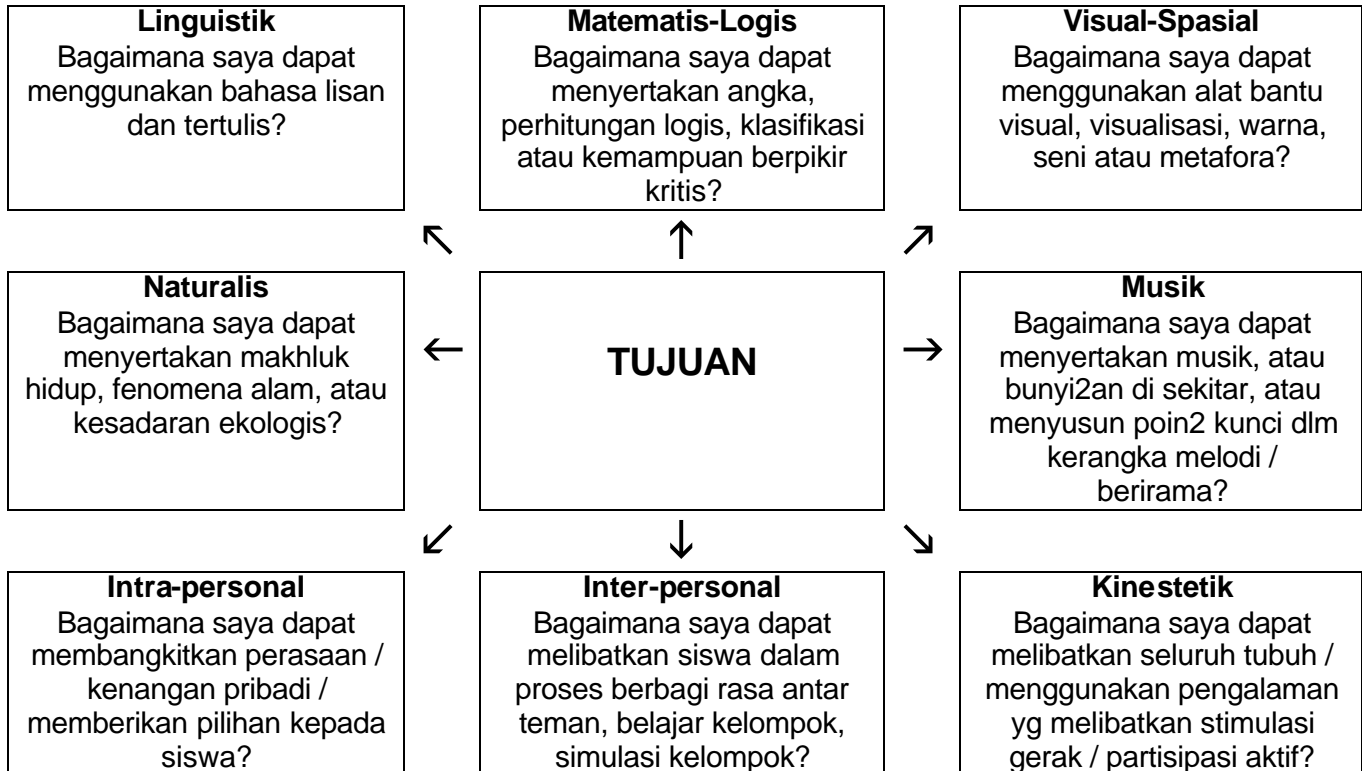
**Linguistik**
Bagaimana saya dapat menggunakan bahasa lisan dan tertulis?

**Matematis-Logis**
Bagaimana saya dapat menyertakan angka, perhitungan logis, klasifikasi atau kemampuan berpikir kritis?

**Visual-Spasial**
Bagaimana saya dapat menggunakan alat bantu visual, visualisasi, warna, seni atau metafora?

**Naturalis**
Bagaimana saya dapat menyertakan makhluk hidup, fenomena alam, atau kesadaran ekologis?

**TUJUAN**

**Musik**
Bagaimana saya dapat menyertakan musik, atau bunyi2an di sekitar, atau menyusun poin2 kunci dlm kerangka melodi / berirama?

**Intra-personal**
Bagaimana saya dapat membangkitkan perasaan / kenangan pribadi / memberikan pilihan kepada siswa?

**Inter-personal**
Bagaimana saya dapat melibatkan siswa dalam proses berbagi rasa antar teman, belajar kelompok, simulasi kelompok?

**Kinestetik**
Bagaimana saya dapat melibatkan seluruh tubuh / menggunakan pengalaman yg melibatkan stimulasi gerak / partisipasi aktif?